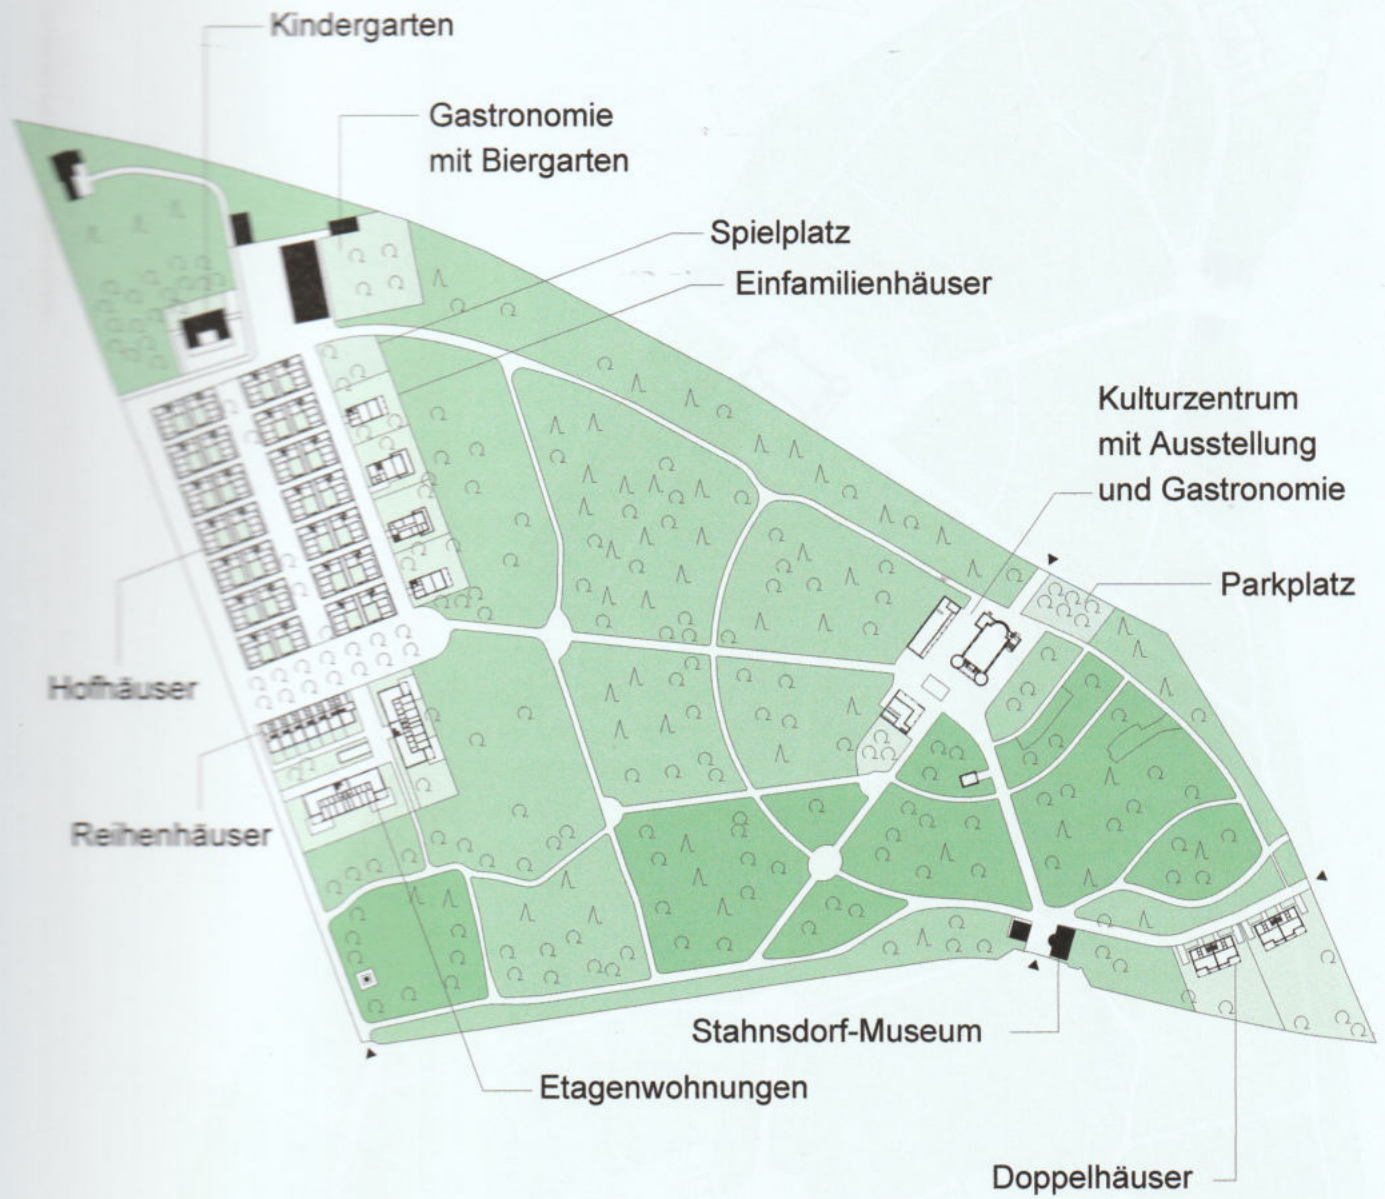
Kindergarten

Gastronomie mit Biergarten

Spielplatz

Einfamilienhäuser

Kulturzentrum mit Ausstellung und Gastronomie

Parkplatz

Hofhäuser

Reihenhäuser

Stahnsdorf-Museum

Etagenwohnungen

Doppelhäuser